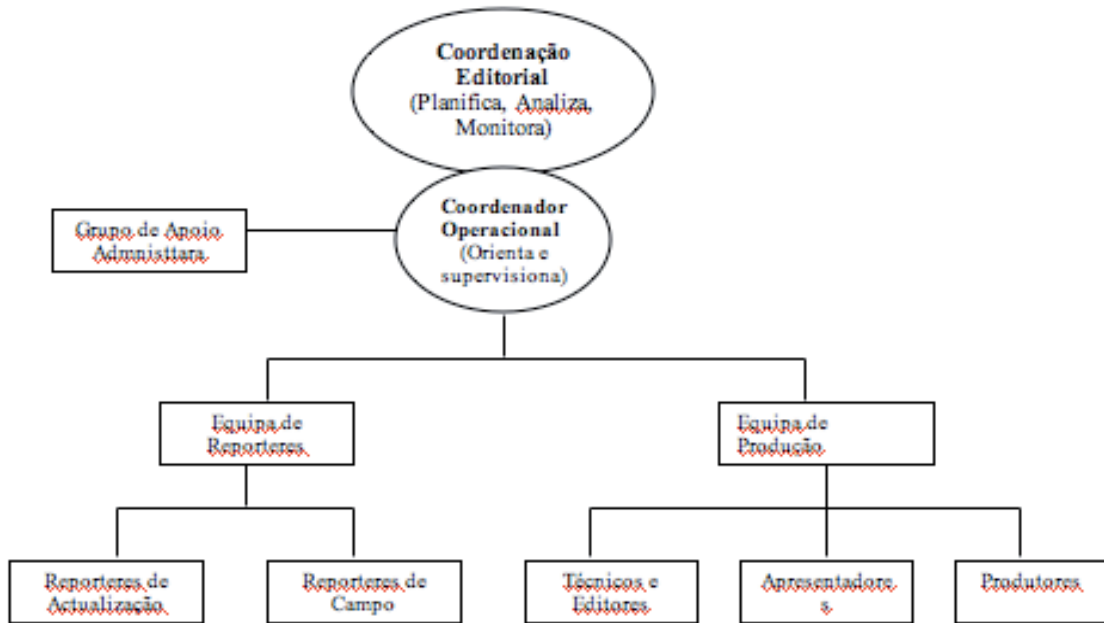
Coordenação Editorial (Planifica, Analiza, Monitora)

Grupo de Apoio Administtara

Coordenador Operacional (Orienta e supervisiona)

Equipa de Reporteres

Equipa de Produção

Reporteres de Actualização

Reporteres de Campo

Técnicos e Editores

Apresentadore s

Produtores